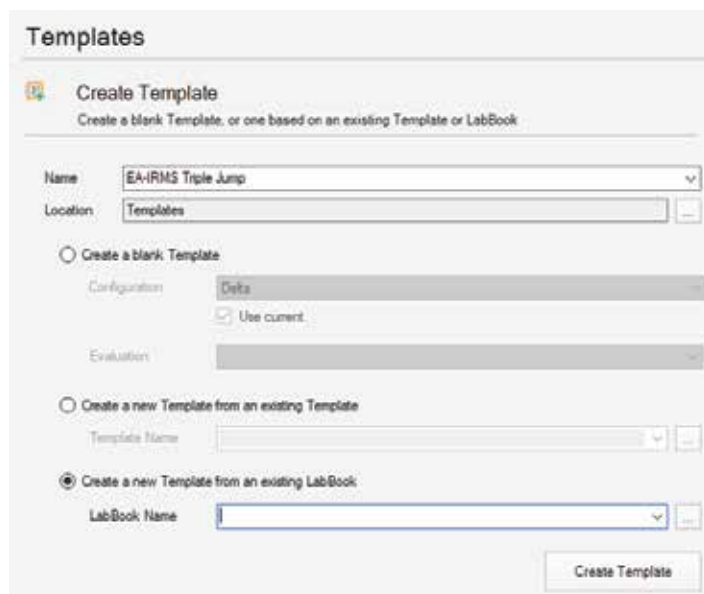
Templates

Create Template

Create a blank Template, or one based on an existing Template or LabBook

Name EA-IRMS Triple Jump

Location Templates ...

Create a blank Template

Configuration Delta

Use current

Evaluation

Create a new Template from an existing Template

Template Name ...

Create a new Template from an existing LabBook

LabBook Name ...

Create Template